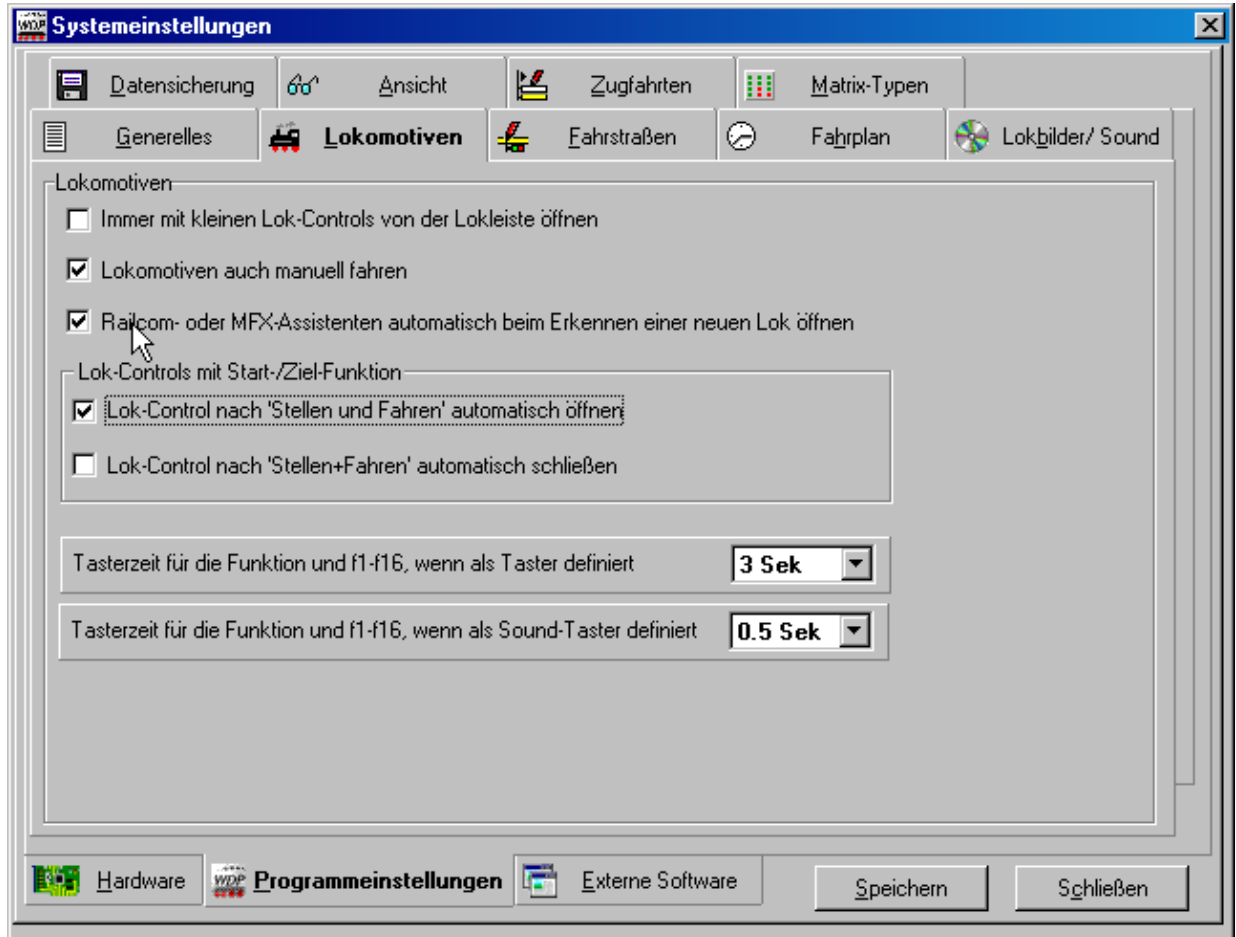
WDP Systemeinstellungen

Datensicherung | Ansicht | Zugfahrten | Matrix-Typen

Generelles | Lokomotiven | Fahrstraßen | Fahrplan | Lokbilder/ Sound

Lokomotiven

Immer mit kleinen Lok-Controls von der Lokleiste öffnen

Lokomotiven auch manuell fahren

Railcom- oder MFX-Assistenten automatisch beim Erkennen einer neuen Lok öffnen

Lok-Controls mit Start-/Ziel-Funktion

Lok-Control nach 'Stellen und Fahren' automatisch öffnen

Lok-Control nach 'Stellen+Fahren' automatisch schließen

Tasterzeit für die Funktion und f1-f16, wenn als Taster definiert 3 Sek

Tasterzeit für die Funktion und f1-f16, wenn als Sound-Taster definiert 0.5 Sek

Hardware | WDP Programmeinstellungen | Externe Software

Speichern

Schließen